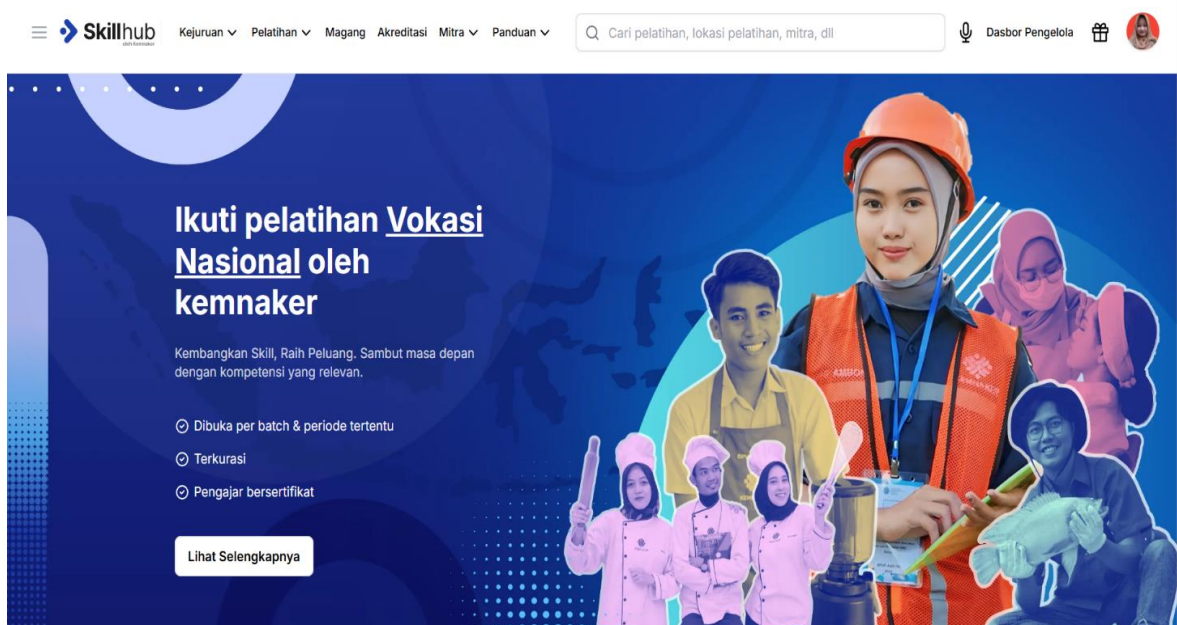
Skillhub
oleh Kemnaker

Kejuruan Pelatihan Magang Akreditasi Mitra Panduan

Cari pelatihan, lokasi pelatihan, mitra, dll

Dasbor Pengelola

Ikuti pelatihan Vokasi Nasional oleh kemnaker

Kembangkan Skill, Raih Peluang. Sambut masa depan dengan kompetensi yang relevan.

Dibuka per batch & periode tertentu

Terkurasi

Pengajar bersertifikat

Lihat Selengkapnya